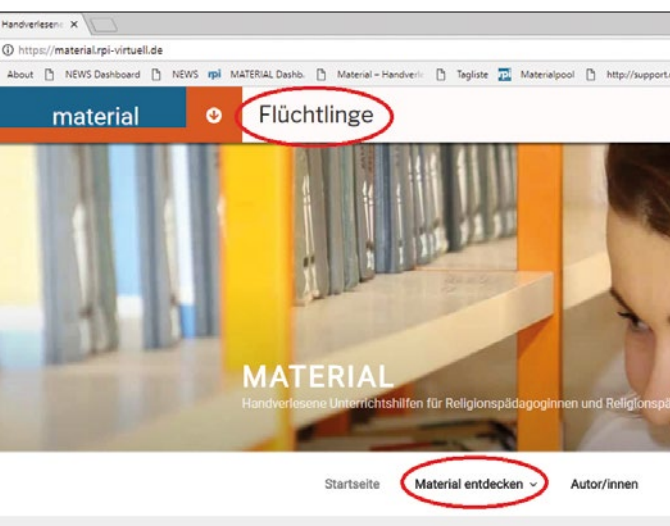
Handverlesen ×

https://material.rpi-virtuell.de

About NEWS Dashboard NEWS rpi MATERIAL Dashb. Material – Handverl Tagliste rpi Materialpool http://support.

material

Flüchtlinge

MATERIAL

Handverlesene Unterrichtshilfen für Religionspädagoginnen und Religionspä

Startseite Material entdecken Autor/innen